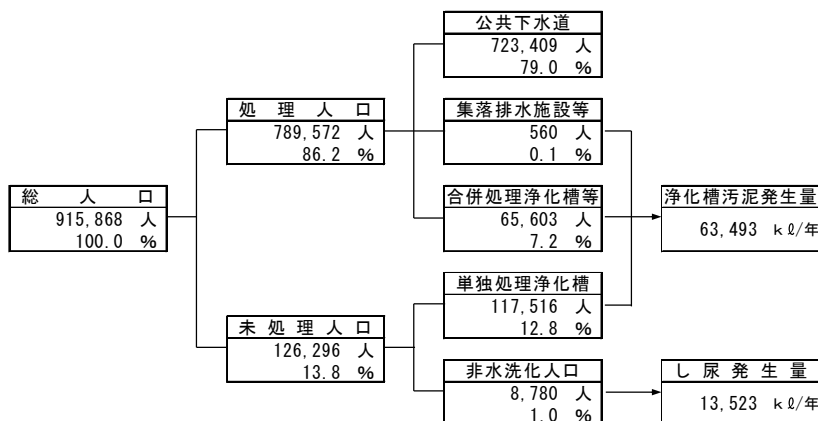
総　人　口
915,868 人
100.0 %

処 理 人 口
789,572 人
86.2 %

未 処 理 人 口
126,296 人
13.8 %

公共下水道
723,409 人
79.0 %

集落排水施設等
560 人
0.1 %

合併処理浄化槽等
65,603 人
7.2 %

単独処理浄化槽
117,516 人
12.8 %

非水洗化人口
8,780 人
1.0 %

浄化槽汚泥発生量
63,493 kℓ/年

し 尿 発 生 量
13,523 kℓ/年